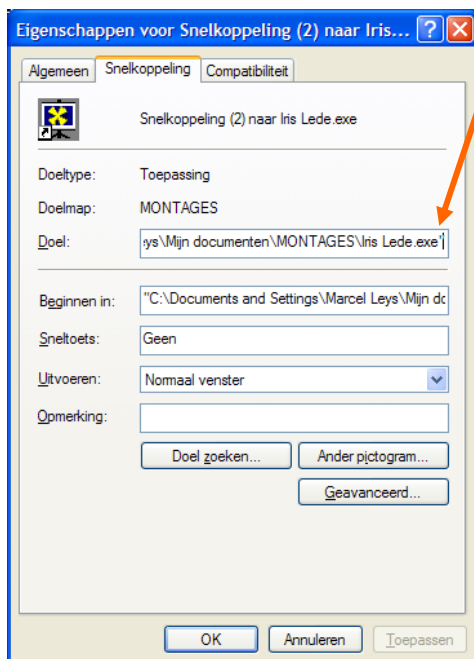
Eigenschappen voor Snelkoppeling (2) naar Iris...

Algemeen
Snelkoppeling
Compatibiliteit

Snelkoppeling (2) naar Iris Lede.exe

Doeltype: Toepassing

Doelmap: MONTAGES

Doel: ys\Mijn documenten\MONTAGES\Iris Lede.exe"

Beginnen in: "C:\Documents and Settings\Marcel Leys\Mijn dc

Sneltoets: Geen

Uitvoeren: Normaal venster

Opmerking:

Doel zoeken...
Ander pictogram...
Geavanceerd...

OK
Annuleren
Toepassen